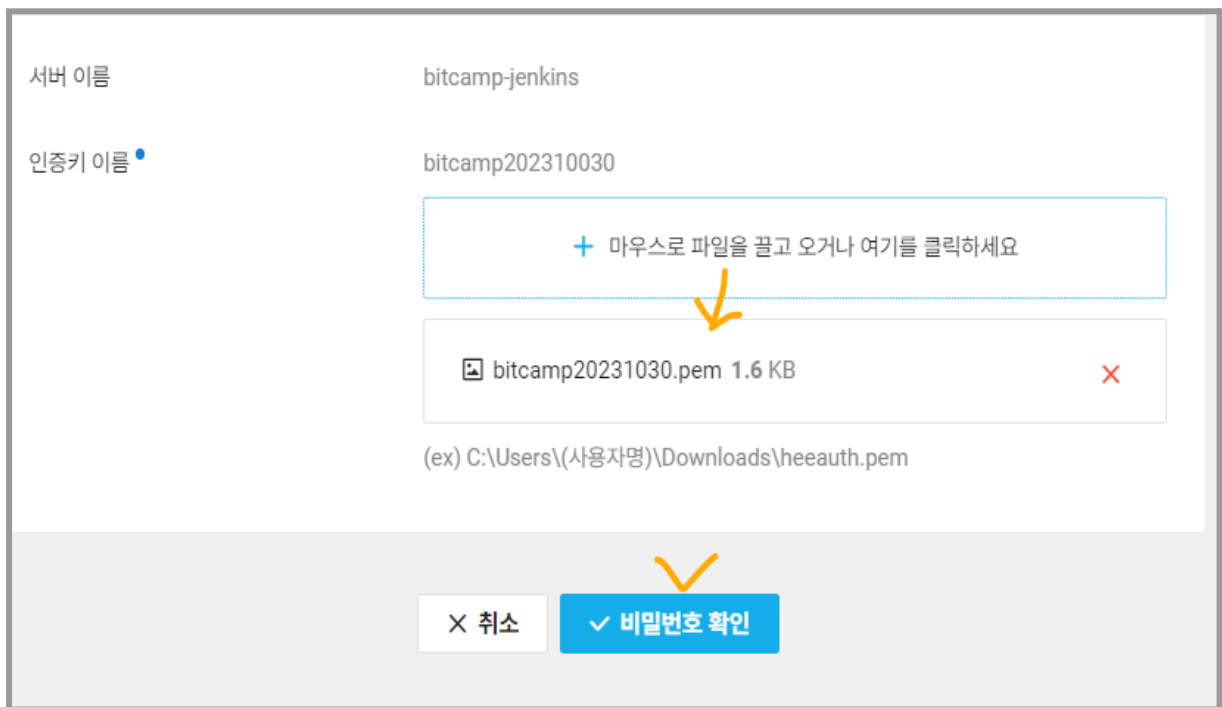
서버 이름

bitcamp-jenkins

인증키 이름

bitcamp202310030

+ 마우스로 파일을 끌고 오거나 여기를 클릭하세요

bitcamp20231030.pem 1.6 KB

(ex) C:\Users\(사용자명)\Downloads\heeauth.pem

× 취소

✓ 비밀번호 확인